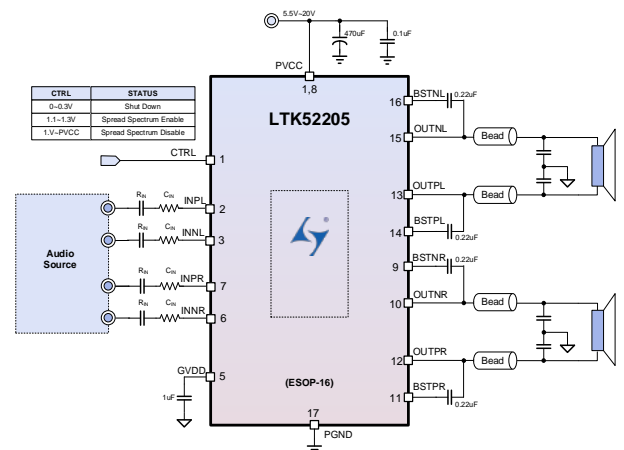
5.5V~20V

470uF

0.1uF

PVCC

1,8

| CTRL | STATUS |
|---|---|
| 0~0.3V | Shut Down |
| 1.1~1.3V | Spread Spectrum Enable |
| 1.V~PVCC | Spread Spectrum Disable |

LTK52205

CTRL 1

Audio Source

$R_{IN}$ $C_{IN}$ INPL 2

$R_{IN}$ $C_{IN}$ INNL 3

$R_{IN}$ $C_{IN}$ INPR 7

$R_{IN}$ $C_{IN}$ INNR 6

GVDD 5

1uF

(ESOP-16)

17

PGND

16 BSTNL 0.22uF

15 OUTNL Bead

13 OUTPL Bead

14 BSTPL 0.22uF

9 BSTNR 0.22uF

10 OUTNR Bead

12 OUTPR Bead

11 BSTPR 0.22uF